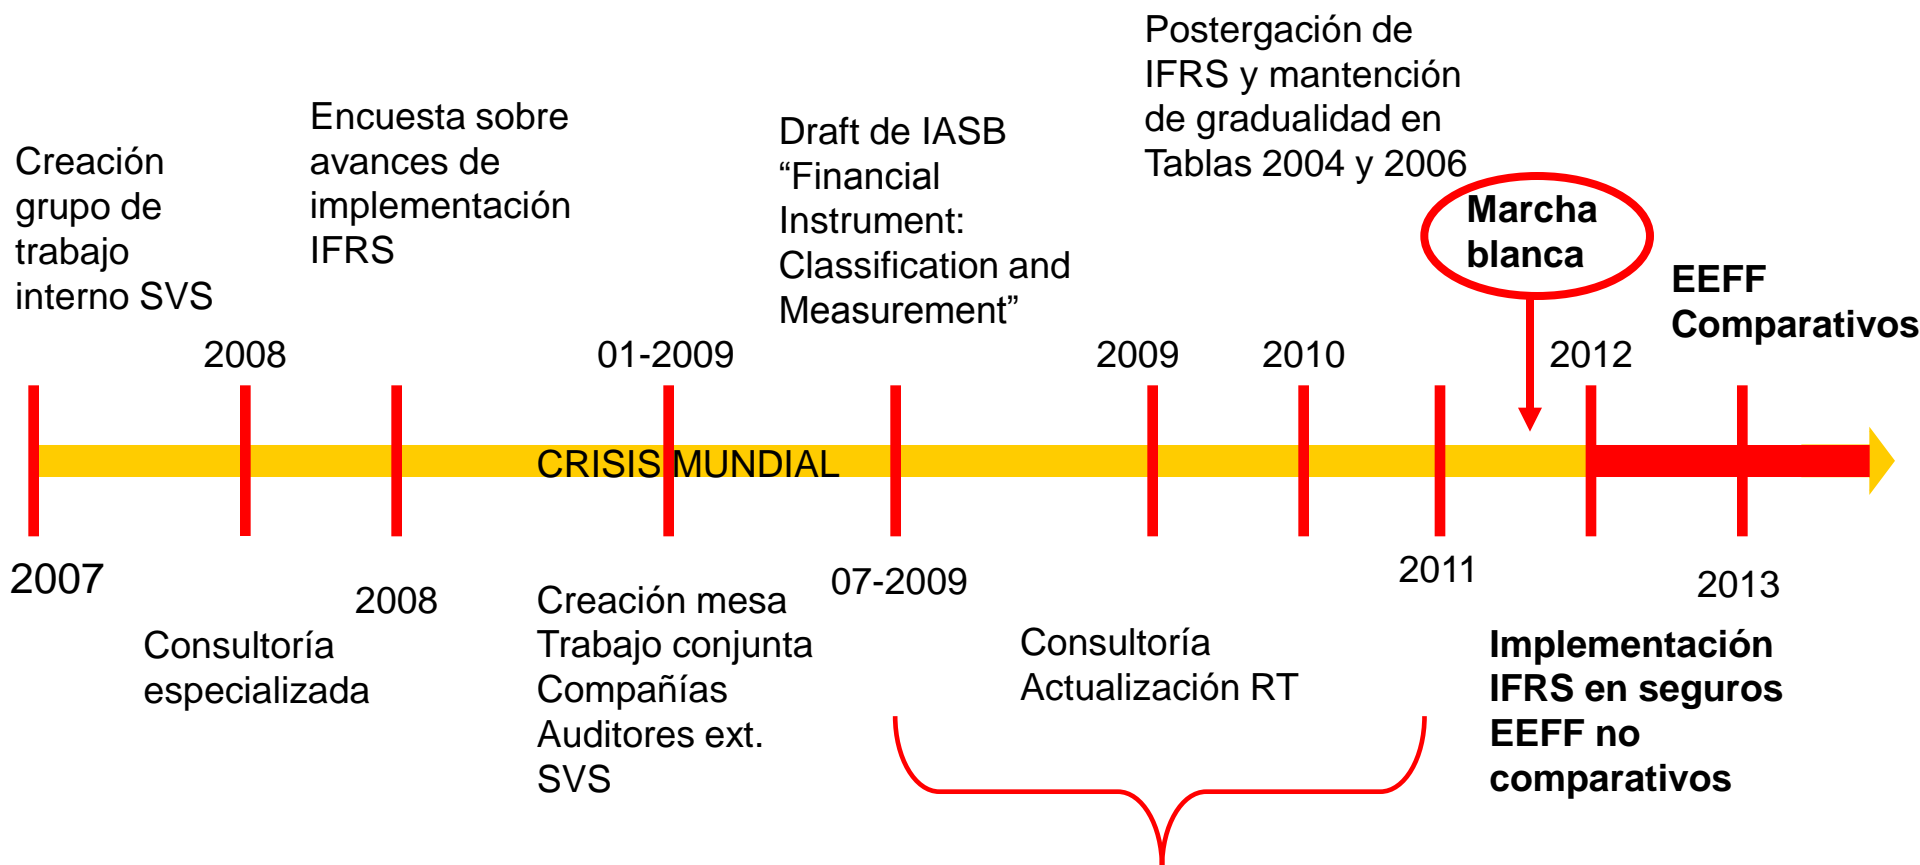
Creación grupo de trabajo interno SVS

Encuesta sobre avances de implementación IFRS

Draft de IASB "Financial Instrument: Classification and Measurement"

Postergación de IFRS y mantención de gradualidad en Tablas 2004 y 2006

Marcha blanca

EEFF Comparativos

2008

01-2009

2009

2010

2012

CRISIS MUNDIAL

2007

2008

07-2009

2011

2013

Consultoría especializada

Creación mesa Trabajo conjunta Compañías Auditores ext. SVS

Consultoría Actualización RT

Implementación IFRS en seguros EEFF no comparativos